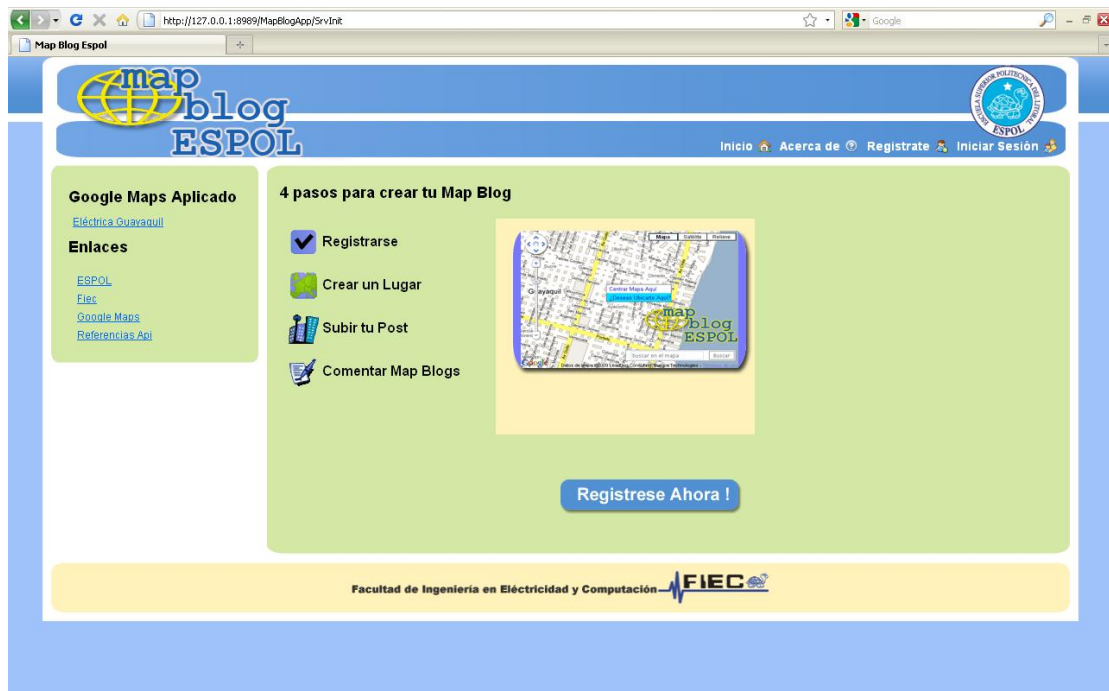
http://127.0.0.1:8989/MapBlogApp/SrvInit

Google

Map Blog Espol

map blog ESPOL

ESCUELA SUPERIOR POLITÉCNICA DEL LITORAL ESPOL

Inicio Acerca de Registrate Iniciar Sesión

Google Maps Aplicado

Eléctrica Guayaquil

Enlaces

ESPOL
Fiec
Google Maps
Referencias Api

4 pasos para crear tu Map Blog

Registrarse

Crear un Lugar

Subir tu Post

Comentar Map Blogs

Mapa Satélite Relieve

Guayaquil

Centrar Mapa Aquí
¿Deseas Ubicarte Aquí?

map blog ESPOL

Buscar en el mapa Buscar

Registrese Ahora !

Facultad de Ingeniería en Eléctricidad y Computación FIEC